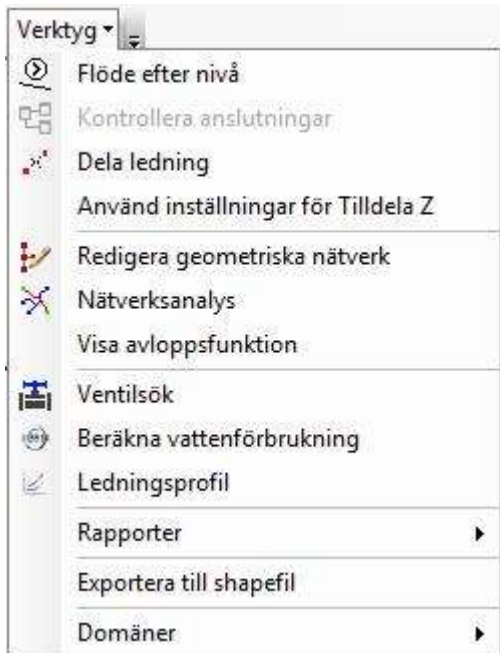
Verktyg

Flöde efter nivå
Kontrollera anslutningar
Dela ledning
Använd inställningar för Tilldela Z

Redigera geometriska nätverk
Nätverksanalys
Visa avloppsfunktion

Ventilsök
Beräkna vattenförbrukning
Ledningsprofil

Rapporter

Exportera till shapefil

Domäner